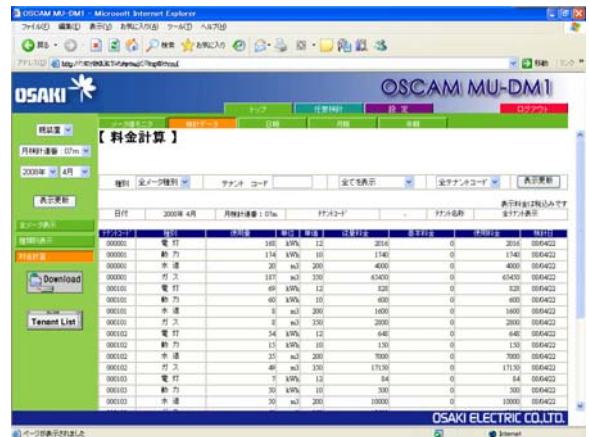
OSCAM MU-DM1 - Microsoft Internet Explorer

ファイル(F) 編集(E) 表示(V) お気に入り(A) ツール(T) ヘルプ(H)

戻る 検索 お気に入り

アドレス(D) http://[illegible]

移動 リンク

OSAKI

OSCAM MU-DM1

トップ 任意時計 設定 ログアウト

メータ値モニタ 時計データ 日報 月報 年報

【 料金計算 】

料金表

月時計値番 : 07m

2008年 4月

表示更新

全メータ表示

種別表示

料金計算

Download

Tenant List

種別 全メータ種別 テナント コード 全てを表示 全テナントコード 表示更新

表示料金は税込みです

日付 2008年 4月 月時計値番 : 07m テナントコード - テナント名称 全テナント表示

| テナントコード | 種別 | 使用量 | 単位 | 単価 | 従量料金 | 基本料金 | 使用料金 | 検針日 |
|---|---|---|---|---|---|---|---|---|
| 000001 | 電灯 | 168 | kWh | 12 | 2016 | 0 | 2016 | 08/04/22 |
| 000001 | 動力 | 174 | kWh | 10 | 1740 | 0 | 1740 | 08/04/22 |
| 000001 | 水道 | 20 | m3 | 200 | 4000 | 0 | 4000 | 08/04/22 |
| 000001 | ガス | 187 | m3 | 350 | 65450 | 0 | 65450 | 08/04/22 |
| 000101 | 電灯 | 69 | kWh | 12 | 828 | 0 | 828 | 08/04/22 |
| 000101 | 動力 | 60 | kWh | 10 | 600 | 0 | 600 | 08/04/22 |
| 000101 | 水道 | 8 | m3 | 200 | 1600 | 0 | 1600 | 08/04/22 |
| 000101 | ガス | 8 | m3 | 350 | 2800 | 0 | 2800 | 08/04/22 |
| 000102 | 電灯 | 54 | kWh | 12 | 648 | 0 | 648 | 08/04/22 |
| 000102 | 動力 | 15 | kWh | 10 | 150 | 0 | 150 | 08/04/22 |
| 000102 | 水道 | 35 | m3 | 200 | 7000 | 0 | 7000 | 08/04/22 |
| 000102 | ガス | 49 | m3 | 350 | 17150 | 0 | 17150 | 08/04/22 |
| 000103 | 電灯 | 7 | kWh | 12 | 84 | 0 | 84 | 08/04/22 |
| 000103 | 動力 | 50 | kWh | 10 | 500 | 0 | 500 | 08/04/22 |
| 000103 | 水道 | 50 | m3 | 200 | 10000 | 0 | 10000 | 08/04/22 |

OSAKI ELECTRIC CO.,LTD.

ページが表示されました

Internet